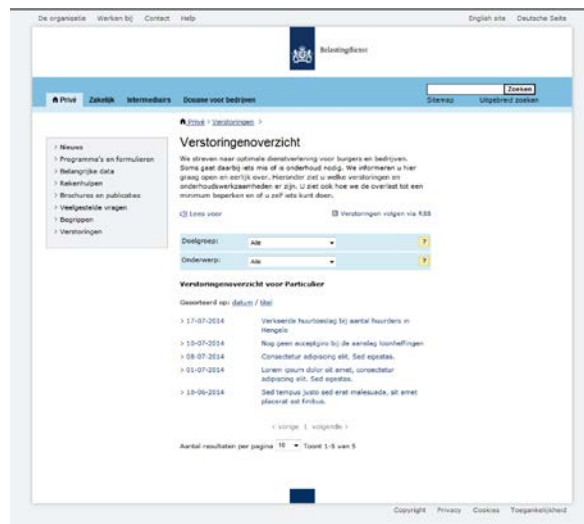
De organisatie Werken bij Contact Help English site Deutsche Seite

Belastingdienst

Zoeken

Privé Zakelijk Intermediairs Douane voor bedrijven Sitemap Uitgebreid zoeken

Privé > Verstoringen >

Nieuws
Programma's en formulieren
Belangrijke data
Rekenhulpen
Brochures en publicaties
Veelgestelde vragen
Begrippen
Verstoringen

Verstoringenoverzicht

We streven naar optimale dienstverlening voor burgers en bedrijven. Soms gaat daarbij iets mis of is onderhoud nodig. We informeren u hier graag open en eerlijk over. Hieronder ziet u welke verstoringen en onderhoudswerkzaamheden er zijn. U ziet ook hoe we de overlast tot een minimum beperken en of u zelf iets kunt doen.

Lees voor

Verstoringen volgen via RSS

Doelgroep: Alle ?

Onderwerp: Alle ?

Verstoringenoverzicht voor Particulier

Gesorteerd op: datum / titel

> 17-07-2014 Verkeerde huurtoeslag bij aantal huurders in Hengelo
> 10-07-2014 Nog geen acceptgiro bij de aanslag loonheffingen
> 08-07-2014 Consectetur adipiscing elit. Sed egestas.
> 01-07-2014 Lorem ipsum dolor sit amet, consectetur adipiscing elit. Sed egestas.
> 10-06-2014 Sed tempus justo sed erat malesuada, sit amet placerat est finibus.

< vorige 1 volgende >

Aantal resultaten per pagina 10 Toont 1-5 van 5

Copyright Privacy Cookies Toegankelijkheid